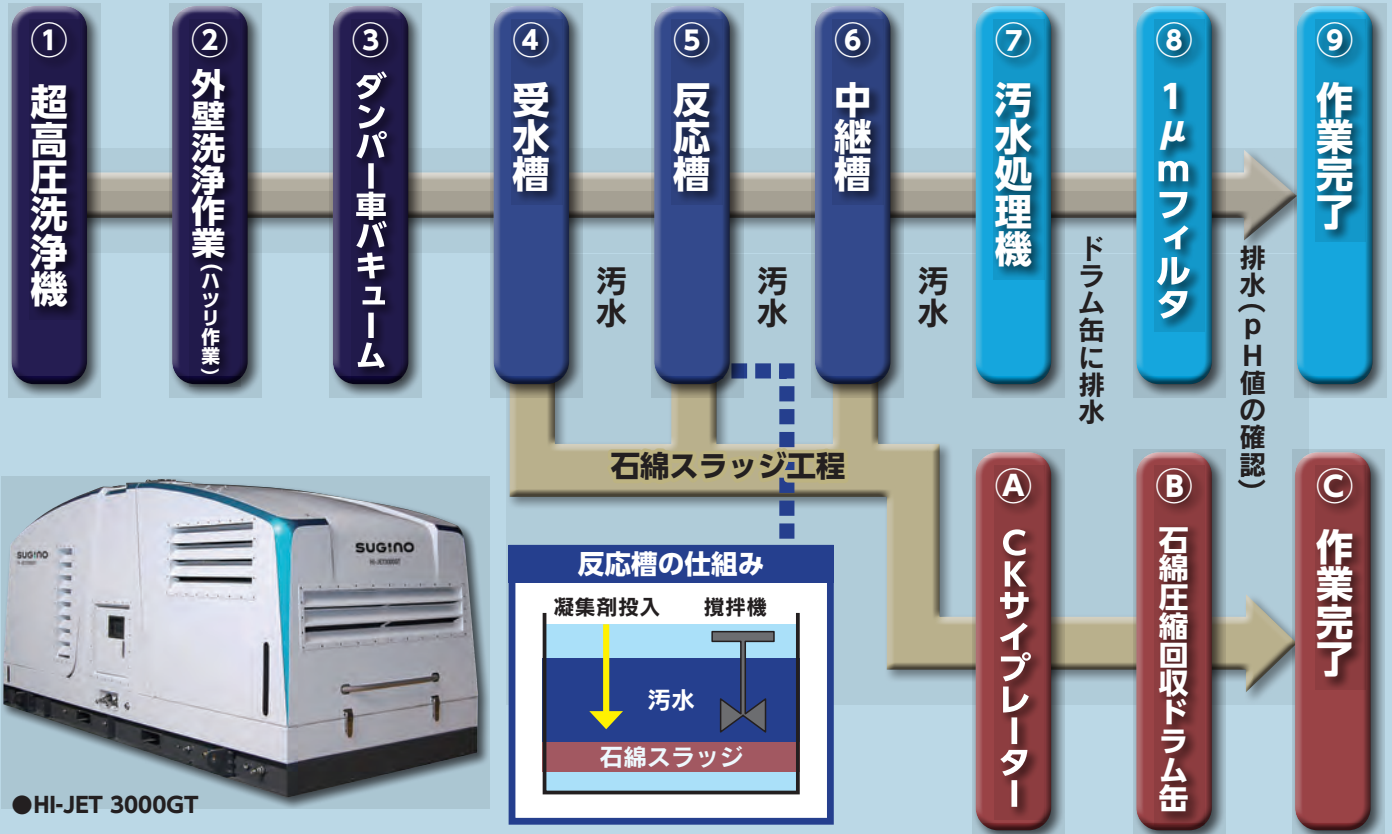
① 超高圧洗浄機

② 外壁洗浄作業（ハツリ作業）

③ ダンパー車バキューム

④ 受水槽

⑤ 反応槽

⑥ 中継槽

⑦ 汚水処理機

⑧ 1μmフィルタ

⑨ 作業完了

汚水

汚水

汚水

ドラム缶に排水

排水（pH値の確認）

石綿スラッジ工程

Ⓐ CKサイプレーター

Ⓑ 石綿圧縮回収ドラム缶

Ⓒ 作業完了

反応槽の仕組み

凝集剤投入

撹拌機

汚水

石綿スラッジ

SUGINO

●HI-JET 3000GT